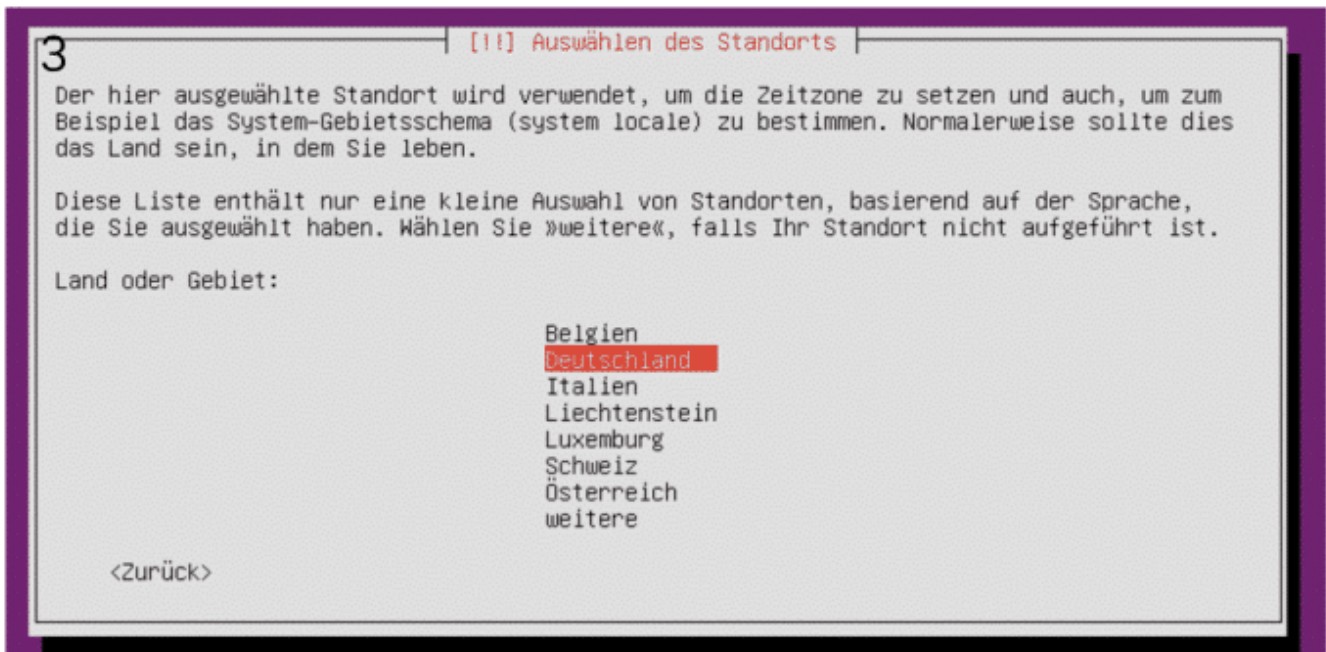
3

[!!] Auswählen des Standorts

Der hier ausgewählte Standort wird verwendet, um die Zeitzone zu setzen und auch, um zum Beispiel das System-Gebietsschema (system locale) zu bestimmen. Normalerweise sollte dies das Land sein, in dem Sie leben.

Diese Liste enthält nur eine kleine Auswahl von Standorten, basierend auf der Sprache, die Sie ausgewählt haben. Wählen Sie »weitere«, falls Ihr Standort nicht aufgeführt ist.

Land oder Gebiet:

Belgien
Deutschland
Italien
Liechtenstein
Luxemburg
Schweiz
Österreich
weitere

<Zurück>